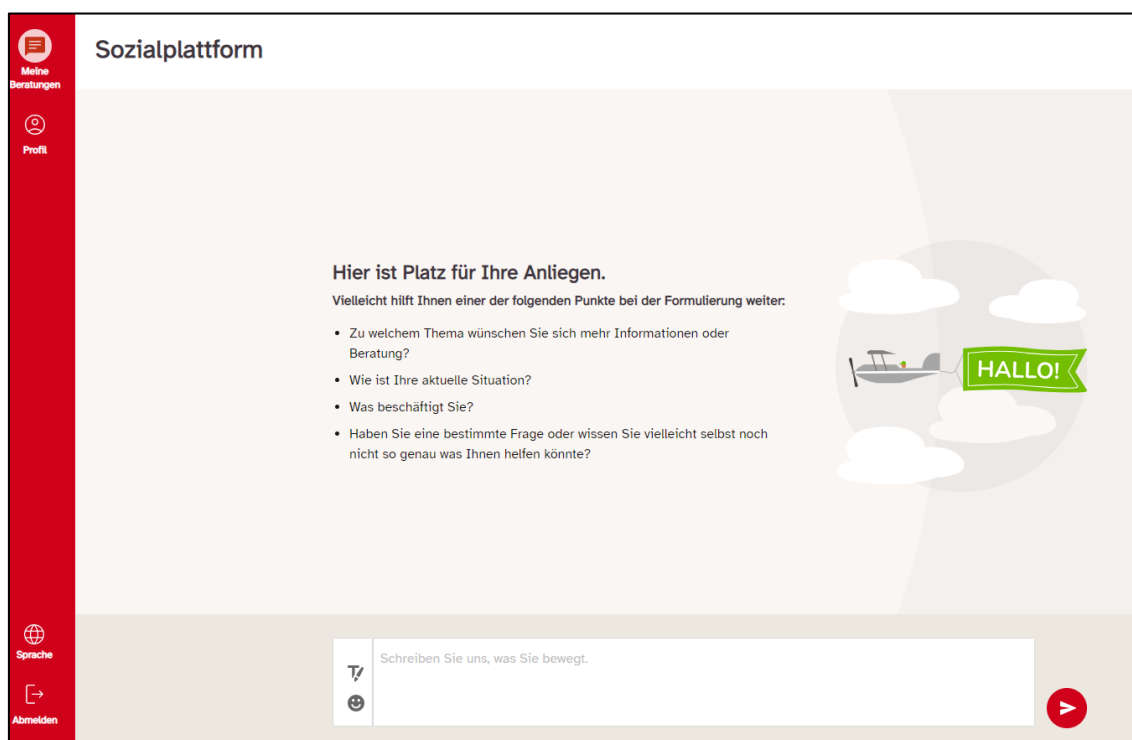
Meine Beratungen

Profil

Sprache

Abmelden

Sozialplattform

Hier ist Platz für Ihre Anliegen.

Vielleicht hilft Ihnen einer der folgenden Punkte bei der Formulierung weiter:

- Zu welchem Thema wünschen Sie sich mehr Informationen oder Beratung?
- Wie ist Ihre aktuelle Situation?
- Was beschäftigt Sie?
- Haben Sie eine bestimmte Frage oder wissen Sie vielleicht selbst noch nicht so genau was Ihnen helfen könnte?

HALLO!

Schreiben Sie uns, was Sie bewegt.